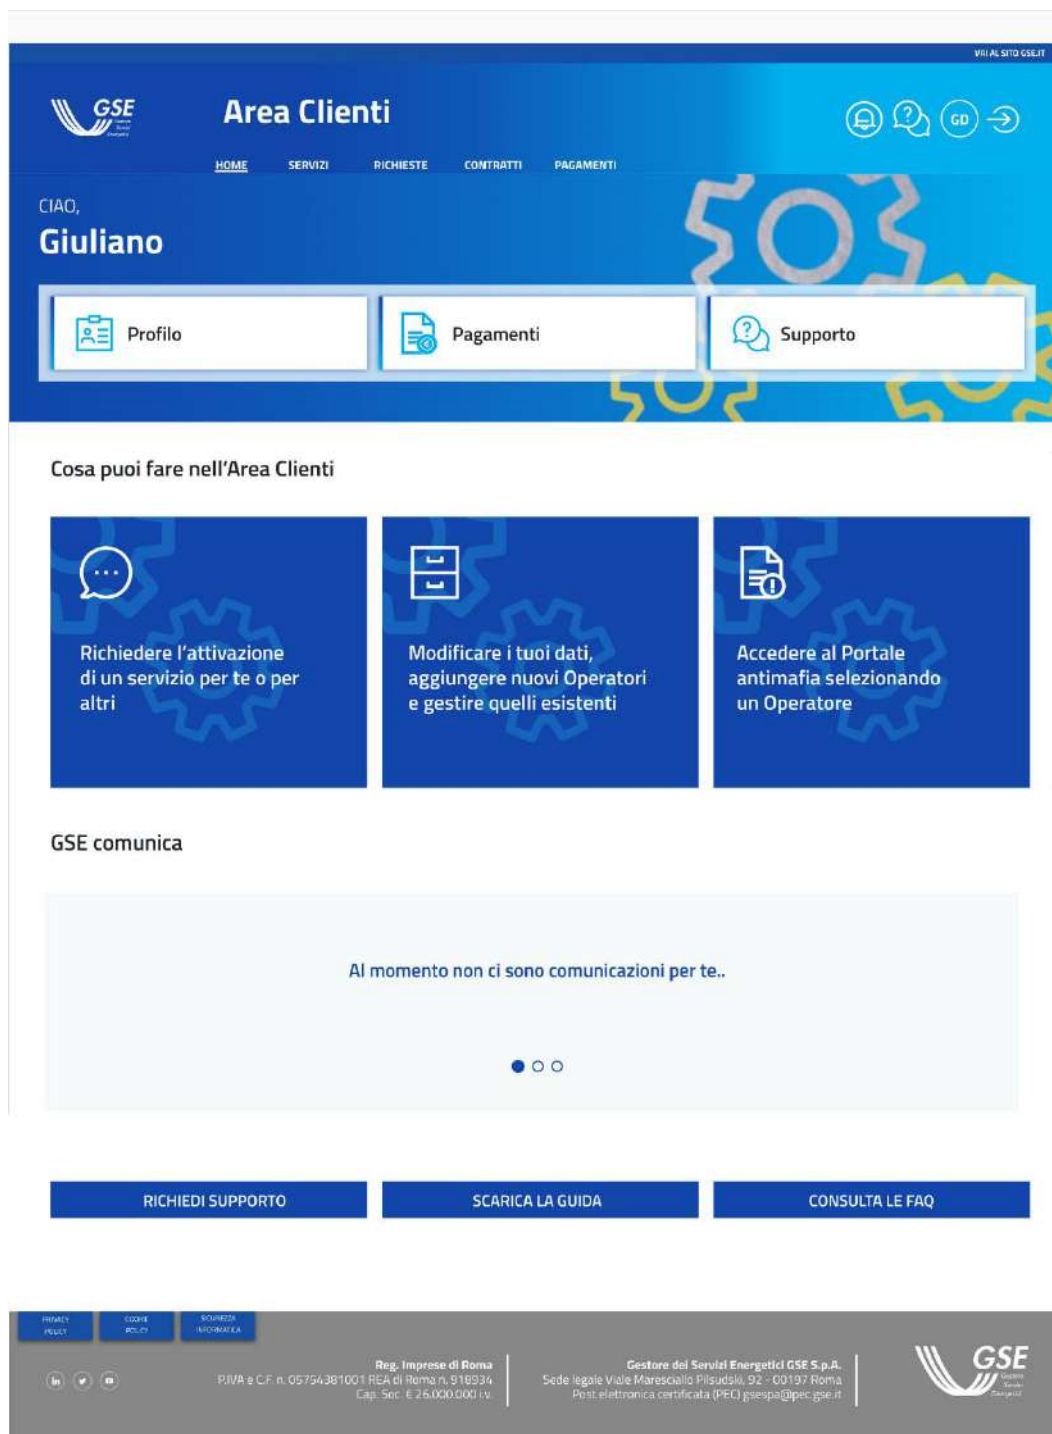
VAI AL SITO GSE.IT

GSE

Area Clienti

GD

HOME SERVIZI RICHIESTE CONTRATTI PAGAMENTI

CIAO,
Giuliano

Profilo

Pagamenti

Supporto

Cosa puoi fare nell'Area Clienti

Richiedere l'attivazione di un servizio per te o per altri

Modificare i tuoi dati, aggiungere nuovi Operatori e gestire quelli esistenti

Accedere al Portale antimafia selezionando un Operatore

GSE comunica

Al momento non ci sono comunicazioni per te..

RICHIEDI SUPPORTO

SCARICA LA GUIDA

CONSULTA LE FAQ

PRIVACY POLICY

COOKIE POLICY

SICUREZZA INFORMATICA

Reg. Imprese di Roma
P.IVA e C.F. n. 05754381001 REA di Roma n. 918934
Cap. Soc. € 26.000.000 i.v.

Gestore dei Servizi Energetici GSE S.p.A.
Sede legale Viale Maresciallo Pilsudski, 92 - 00197 Roma
Post elettronica certificata (PEC) gsespa@pec.gse.it

GSE